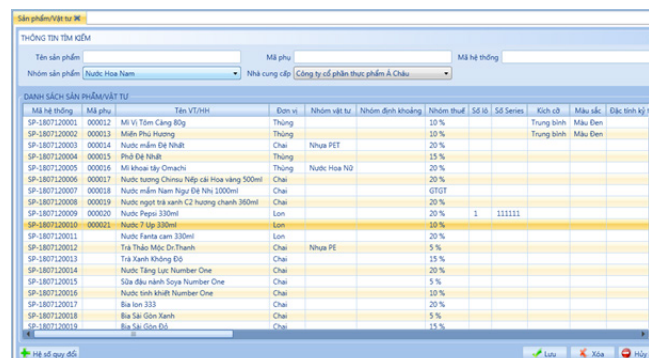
Sản phẩm/Vật tư ✖

THÔNG TIN TÌM KIẾM

Tên sản phẩm
Mã phụ
Mã hệ thống
Nhóm sản phẩm Nước Hoa Nam
Nhà cung cấp Công ty cổ phần thực phẩm Á Châu

DANH SÁCH SẢN PHẨM/VẬT TƯ

| Mã hệ thống | Mã phụ | Tên VT/HH | Đơn vị | Nhóm vật tư | Nhóm định khoản | Nhóm thuế | Số lô | Số Series | Kích cỡ | Màu sắc | Đặc tính kỹ |
|---|---|---|---|---|---|---|---|---|---|---|---|
| SP-1807120001 | 000012 | Mì Vị Tôm Cáng 80g | Thùng | | | 10 % | | | Trung bình | Màu Đen | |
| SP-1807120002 | 000013 | Miến Phú Hương | Thùng | | | 10 % | | | Trung bình | Màu Đen | |
| SP-1807120003 | 000014 | Nước mắm Đệ Nhất | Chai | Nhựa PET | | 20 % | | | | | |
| SP-1807120004 | 000015 | Phở Đệ Nhất | Thùng | | | 15 % | | | | | |
| SP-1807120005 | 000016 | Mì khoai tây Omachi | Thùng | Nước Hoa Nữ | | 10 % | | | | | |
| SP-1807120006 | 000017 | Nước tương Chinsu Nếp cái Hoa vàng 500ml | Chai | | | 20 % | | | | | |
| SP-1807120007 | 000018 | Nước mắm Nam Ngư Đệ Nhị 1000ml | Chai | | | GTGT | | | | | |
| SP-1807120008 | 000019 | Nước ngọt trà xanh C2 hương chanh 360ml | Chai | | | 20 % | | | | | |
| SP-1807120009 | 000020 | Nước Pepsi 330ml | Lon | | | 20 % | 1 | 111111 | | | |
| SP-1807120010 | 000021 | Nước 7 Up 330ml | Lon | | | 10 % | | | | | |
| SP-1807120011 | | Nước Fanta cam 330ml | Lon | | | 20 % | | | | | |
| SP-1807120012 | | Trà Thảo Mộc Dr.Thanh | Chai | Nhựa PE | | 15 % | | | | | |
| SP-1807120013 | | Trà Xanh Không Độ | Chai | | | 5 % | | | | | |
| SP-1807120014 | | Nước Tăng Lực Number One | Chai | | | 20 % | | | | | |
| SP-1807120015 | | Sữa đậu nành Soya Number One | Chai | | | 5 % | | | | | |
| SP-1807120016 | | Nước tinh khiết Number One | Chai | | | 10 % | | | | | |
| SP-1807120017 | | Bia lon 333 | Lon | | | 20 % | | | | | |
| SP-1807120018 | | Bia Sài Gòn Xanh | Chai | | | 5 % | | | | | |
| SP-1807120019 | | Bia Sài Gòn Đỏ | Chai | | | 10 % | | | | | |

Hệ số quy đổi
Lưu
Xóa
Hủy